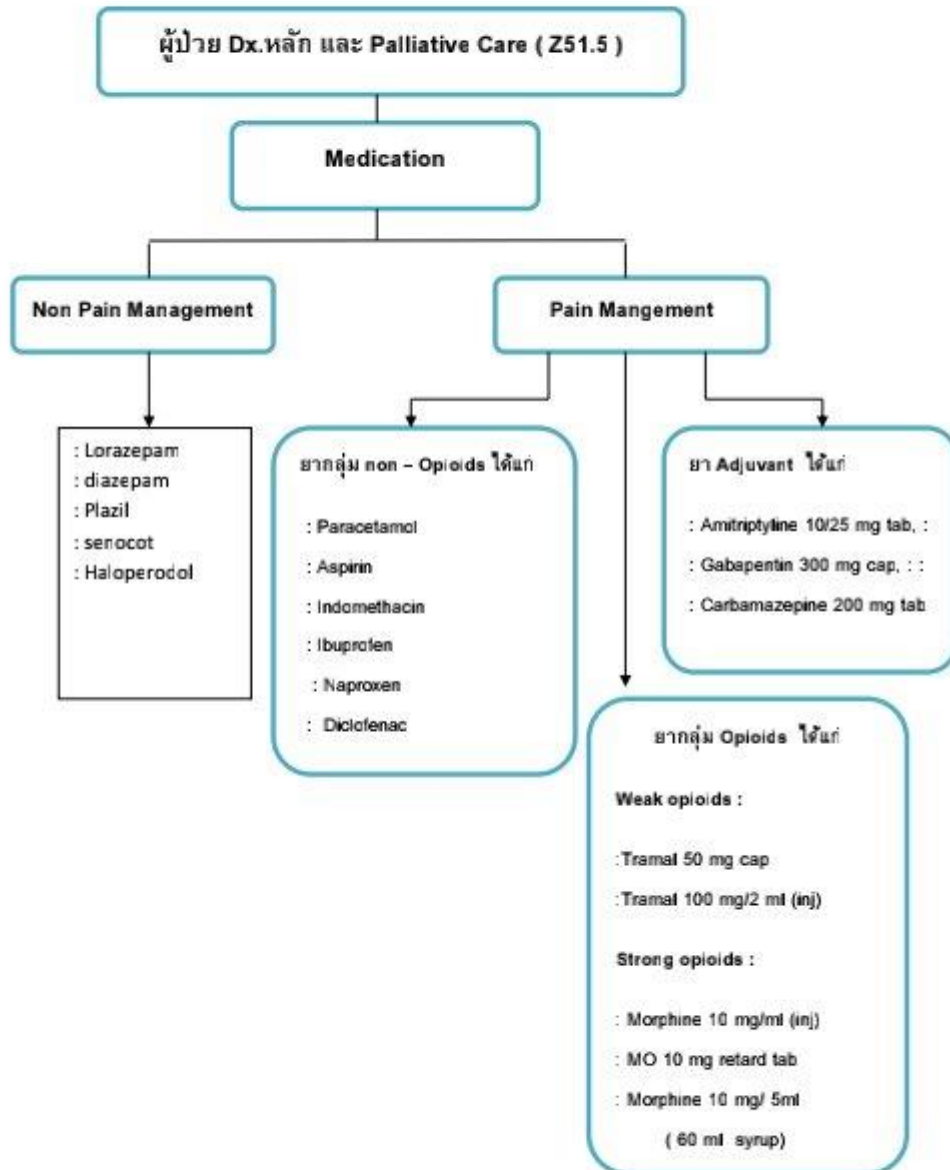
ผู้ป่วย Dx.หลัก และ Palliative Care ( Z51.5 )

Medication

Non Pain Management

Pain Mangement

: Lorazepam
: diazepam
: Plazil
: senocot
: Haloperodol

ยากลุ่ม non – Opioids ได้แก่

: Paracetamol
: Aspirin
: Indomethacin
: Ibuprofen
: Naproxen
: Diclofenac

ยา Adjuvant ได้แก่

: Amitriptyline 10/25 mg tab, :
: Gabapentin 300 mg cap, : :
: Carbamazepine 200 mg tab

ยากลุ่ม Opioids ได้แก่

Weak opioids :

:Tramal 50 mg cap
:Tramal 100 mg/2 ml (inj)

Strong opioids :

: Morphine 10 mg/ml (inj)
: MO 10 mg retard tab
: Morphine 10 mg/ 5ml
( 60 ml syrup)